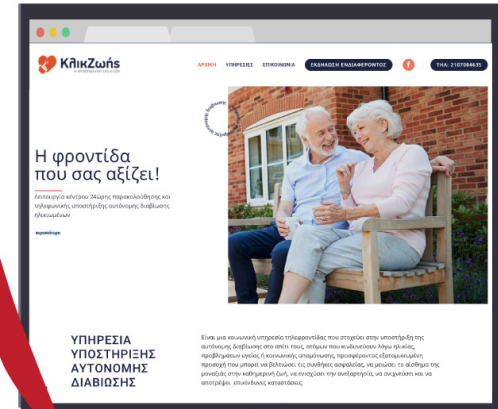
ΚλικΖωής

ΑΡΧΙΚΗ ΥΠΗΡΕΣΙΕΣ ΕΠΙΚΟΙΝΩΝΙΑ ΕΚΔΗΛΩΣΗ ΕΝΔΙΑΦΕΡΟΝΤΟΣ f ΤΗΛ: 2107084635

Η φροντίδα που σας αξίζει!

Λειτουργία κέντρου 24ωρης παρακολούθησης και τηλεφωνικής υποστήριξης αυτόνομης διαβίωσης ηλικιωμένων

περισσότερα

ΥΠΗΡΕΣΙΑ ΥΠΟΣΤΗΡΙΞΗΣ ΑΥΤΟΝΟΜΗΣ ΔΙΑΒΙΩΣΗΣ

Είναι μια κοινωνική υπηρεσία τηλεφροντίδας που στοχεύει στην υποστήριξη της αυτόνομης διαβίωσης στο σπίτι τους, ατόμων που κινδυνεύουν λόγω ηλικίας, προβλημάτων υγείας ή κοινωνικής απομόνωσης, προσφέροντας εξατομικευμένη προσοχή που μπορεί να βελτιώσει τις συνθήκες ασφαλείας, να μειώσει το αίσθημα της μοναξιάς στην καθημερινή ζωή, να ενισχύσει την ανεξαρτησία, να ανιχνεύσει και να αποτρέψει επικίνδυνες καταστάσεις.